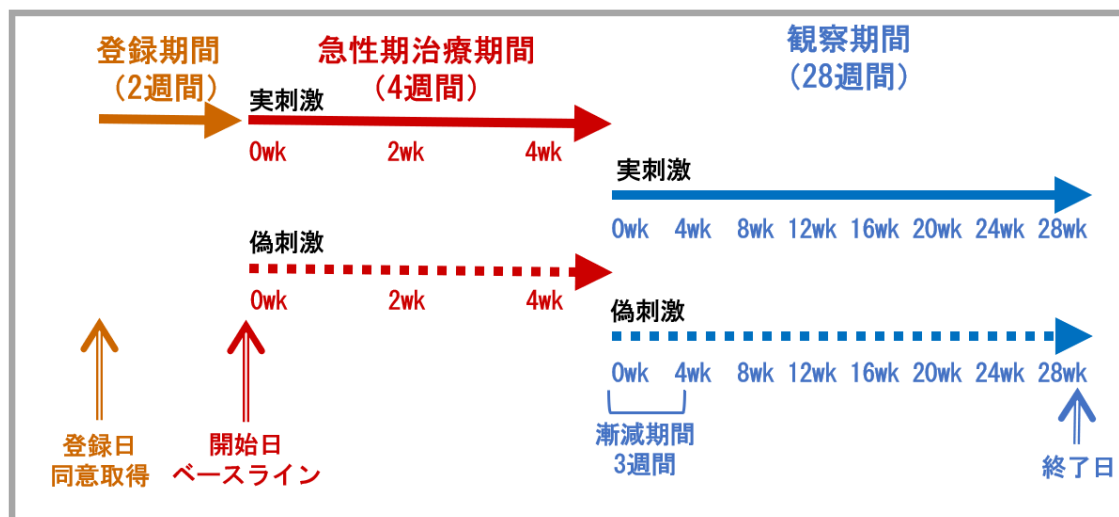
登録期間
（2週間）

急性期治療期間
（4週間）

観察期間
（28週間）

実刺激
0wk 2wk 4wk

実刺激
0wk 4wk 8wk 12wk 16wk 20wk 24wk 28wk

偽刺激
0wk 2wk 4wk

偽刺激
0wk 4wk 8wk 12wk 16wk 20wk 24wk 28wk

登録日
同意取得

開始日
ベースライン

漸減期間
3週間

終了日